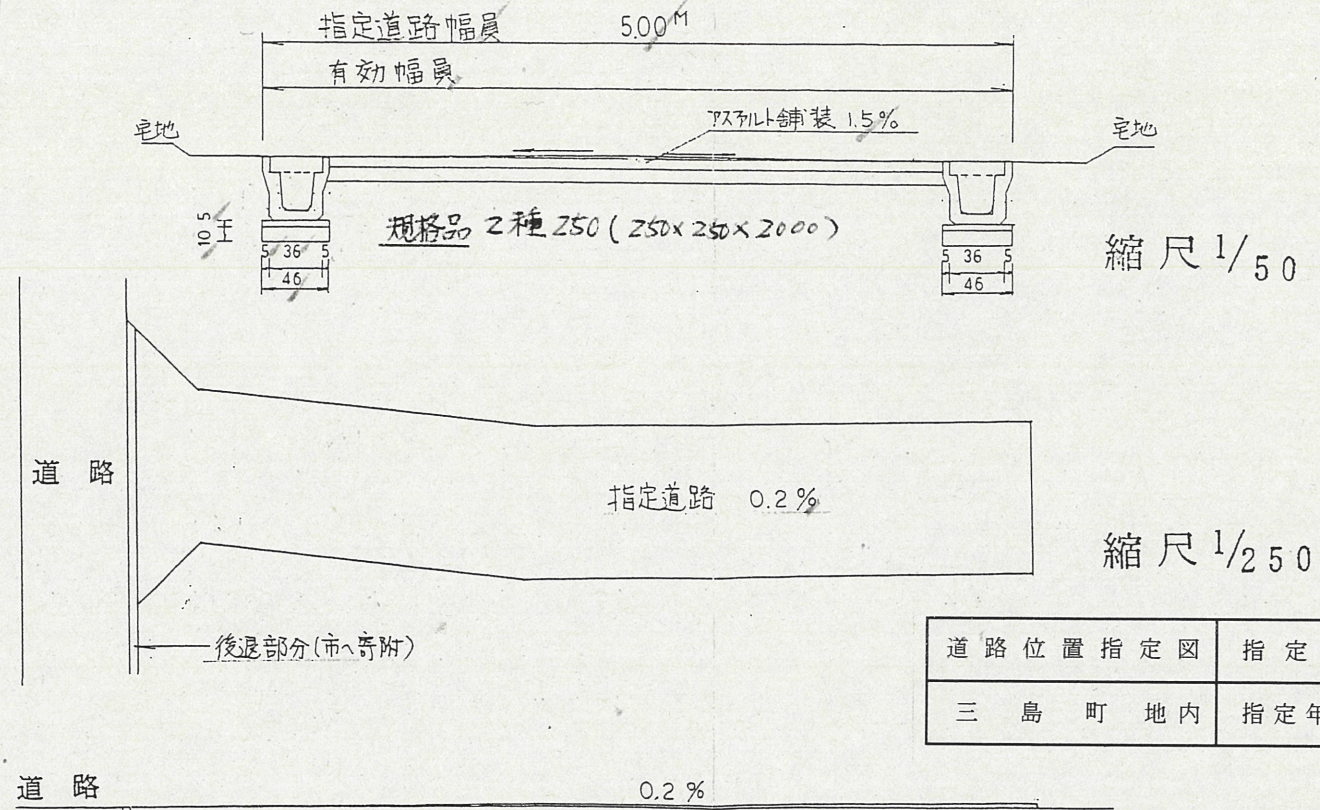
指定道路幅員 5.00$^{M}$

有効幅員

宅地

アスファルト舗装 1.5%

宅地

10.5

規格品 Z種 Z50 (Z50×Z50×2000)

5 36 5
46

5 36 5
46

縮尺 $^{1}/_{50}$

道路

指定道路 0.2%

縮尺 $^{1}/_{250}$

後退部分(市へ寄附)

| 道路位置指定図 | 指定 |
|---|---|
| 三島町 地内 | 指定年 |

道路

0.2%